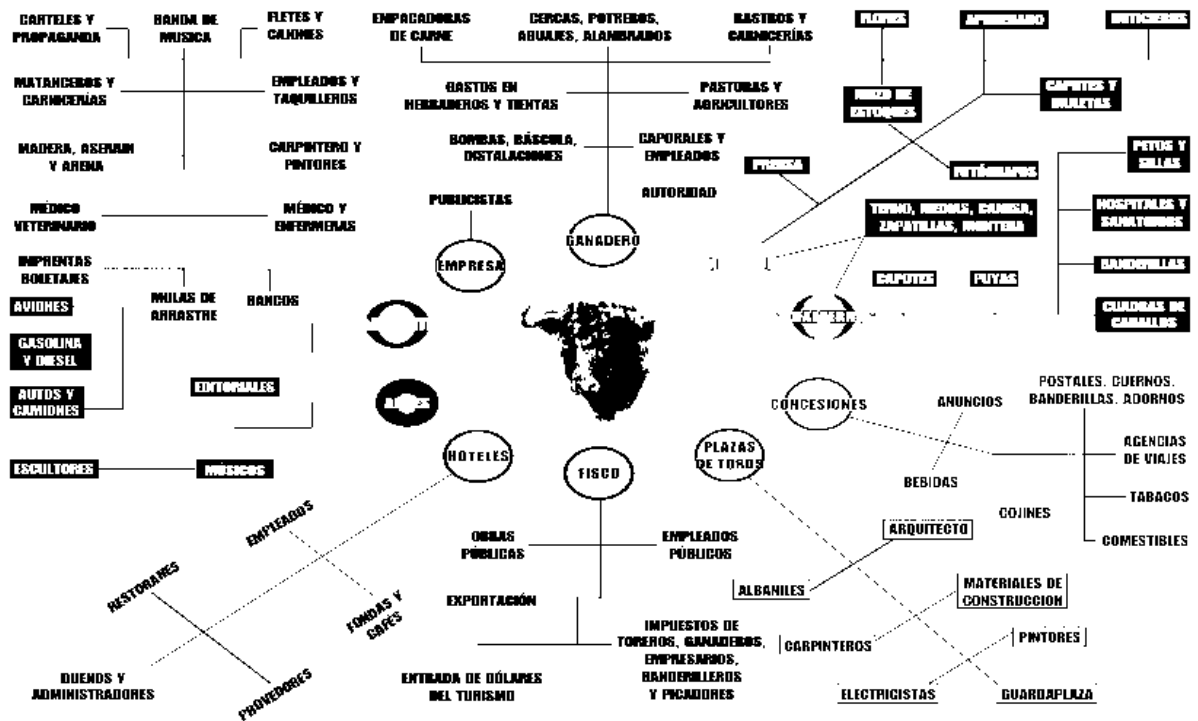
CARTELES Y PROPAGANDA

BANDA DE MUSICA

FLETES Y CAMIONES

MATANCEROS Y CARNICERÍAS

EMPLEADOS Y TAQUILLEROS

MADERA, ASERRIN Y ARENA

CARPINTERO Y PINTORES

MÉDICO VETERINARIO

MÉDICO Y ENFERMERAS

IMPRENTAS BOLETAJES

MULAS DE ARRASTRE

BANCOS

AVIONES

GASOLINA Y DIESEL

AUTOS Y CAMIONES

EDITORIALES

ESCULTORES

MÚSICOS

EMPACADORAS DE CARNE

CERCAS, POTREROS, AGUAJES, ALAMBRADOS

RASTROS Y CARNICERÍAS

GASTOS EN HERRADEROS Y TIENTAS

PASTURAS Y AGRICULTORES

BOMBAS, BÁSCULA, INSTALACIONES

CAPORALES Y EMPLEADOS

AUTORIDAD

PUBLICISTAS

EMPRESA

GANADERO

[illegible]

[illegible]

HOTELES

FISCO

PLAZAS DE TOROS

CONCESIONES

FLORES

APODERADO

BOTICARIOS

MOZO DE ESTOQUES

CAPOTES Y MULETAS

FOTÓGRAFOS

PRENSA

TRAJES, MEDIAS, CAMISA, ZAPATILLAS, MONTERA

CAPOTES

PUYAS

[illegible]

PETOS Y SILLAS

HOSPITALES Y SANATORIOS

BANDERILLAS

CUADRAS DE CABALLOS

ANUNCIOS

POSTALES. CUERNOS. BANDERILLAS. ADORNOS

AGENCIAS DE VIAJES

BEBIDAS

TABACOS

COJINES

COMESTIBLES

ARQUITECTO

ALBAÑILES

MATERIALES DE CONSTRUCCION

CARPINTEROS

PINTORES

ELECTRICISTAS

GUARDAPLAZA

EMPLEADOS

RESTORANES

FONDAS Y CAFES

DUEÑOS Y ADMINISTRADORES

PROVEDORES

OBRAS PÚBLICAS

EMPLEADOS PÚBLICOS

EXPORTACIÓN

IMPUESTOS DE TOREROS, GANADEROS, EMPRESARIOS, BANDERILLEROS Y PICADORES

ENTRADA DE DÓLARES DEL TURISMO